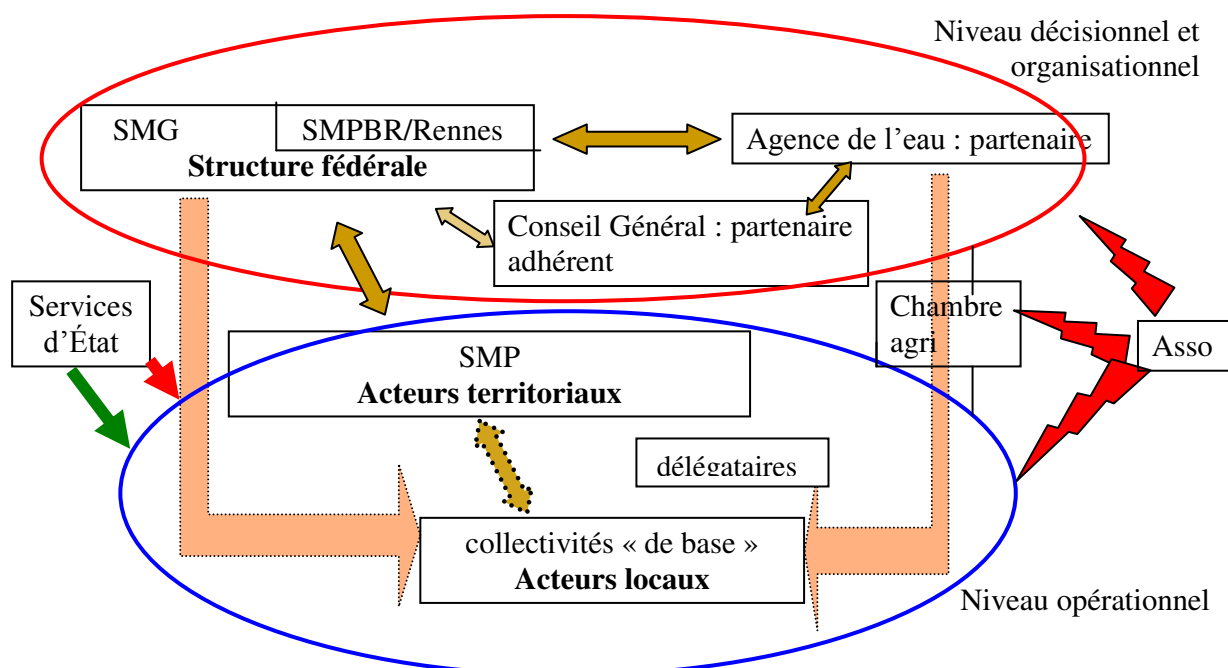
Niveau décisionnel et organisationnel

SMG

SMPBR/Rennes

**Structure fédérale**

Agence de l’eau : partenaire

Conseil Général : partenaire adhérent

Services d’État

Chambre agri

Asso

SMP

**Acteurs territoriaux**

délégataires

collectivités « de base »

**Acteurs locaux**

Niveau opérationnel